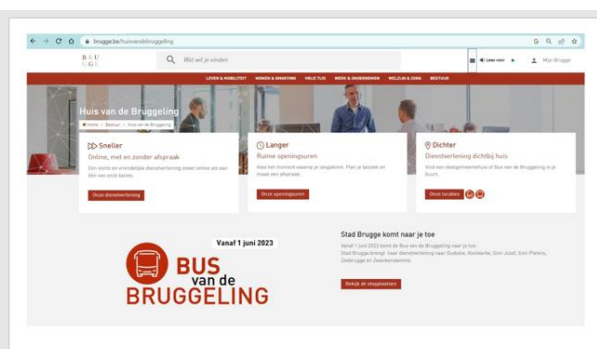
brugge.be/huisvandebruggeling

B R U
G G E

Wat wil je vinden

Mijn Brugge

LEVEN & MOBILITEIT WONEN & OMGEVING VRIJE TIJD WERK & ONDERNEMEN WELZIJN & ZORG BESTUUR

Huis van de Bruggeling

Home > Bestuur > Huis van de Bruggeling

Sneller
Online, met en zonder afspraak
Een snelle en vriendelijke dienstverlening zowel online als aan één van onze balies.

Onze dienstverlening

Langer
Ruime openingsuren
Kies het moment waarop je langskomt. Plan je bezoek en maak een afspraak.

Onze openingsuren

Dichter
Dienstverlening dichtbij huis
Vind een dienstverleningspunt of Bus van de Bruggeling in je buurt.

Onze locaties

Vanaf 1 juni 2023

BUS van de BRUGGELING

Stad Brugge komt naar je toe

Vanaf 1 juni 2023 komt de Bus van de Bruggeling naar je toe.
Stad Brugge brengt haar dienstverlening naar Dudzele, Koolkerke, Sint-Jozef, Sint-Pieters, Zeebrugge en Zwankendamme.

Bekijk de stopplaatsen